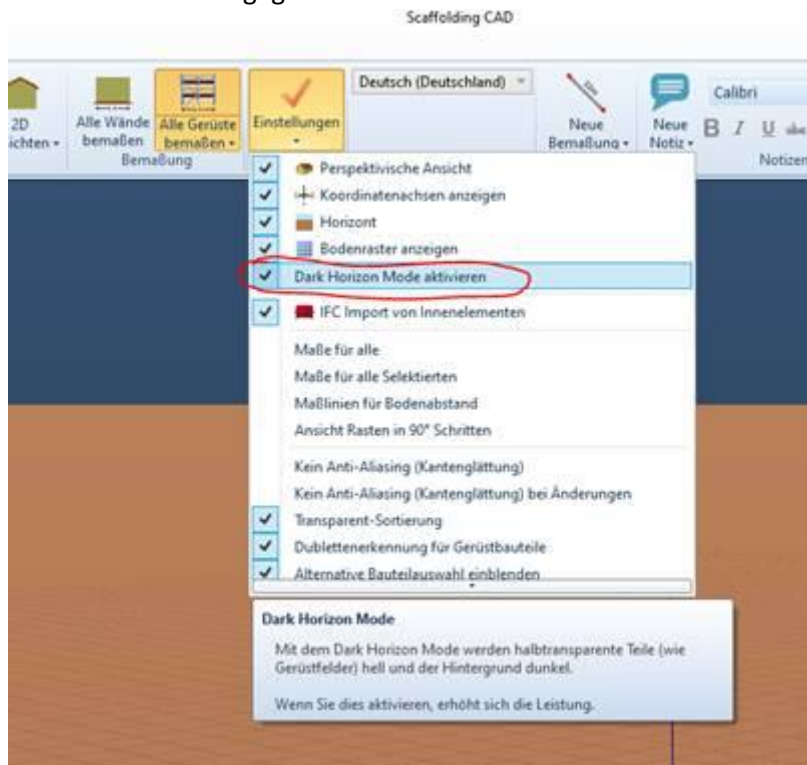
Scaffolding CAD

2D ichten
Alle Wände bemaßen
Alle Gerüste bemaßen
Bemaßung
Einstellungen
Deutsch (Deutschland)
Neue Bemaßung
Neue Notiz
Calibri
B I U
Notizen

Perspektivische Ansicht
Koordinatenachsen anzeigen
Horizont
Bodenraster anzeigen
Dark Horizon Mode aktivieren
IFC Import von Innenelementen
Maße für alle
Maße für alle Selektierten
Maßlinien für Bodenabstand
Ansicht Rasten in 90° Schritten
Kein Anti-Aliasing (Kantenglättung)
Kein Anti-Aliasing (Kantenglättung) bei Änderungen
Transparent-Sortierung
Dublettenerkennung für Gerüstbauteile
Alternative Bauteilauswahl einblenden

Dark Horizon Mode

Mit dem Dark Horizon Mode werden halbtransparente Teile (wie Gerüstfelder) hell und der Hintergrund dunkel.

Wenn Sie dies aktivieren, erhöht sich die Leistung.